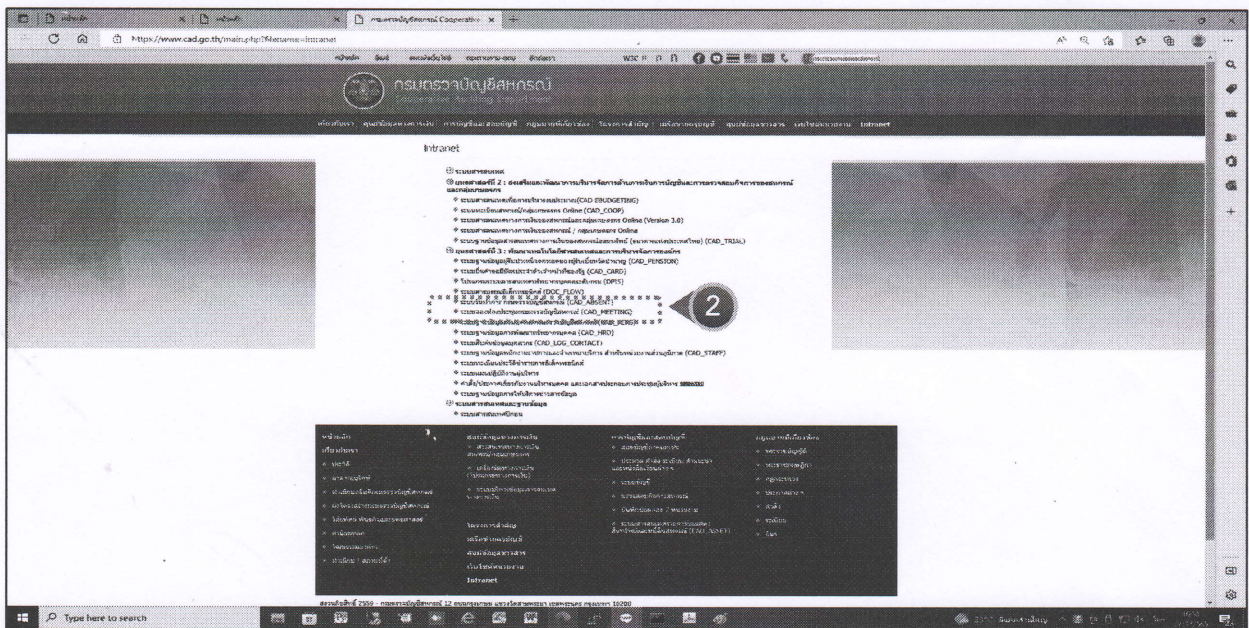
https://www.cad.go.th/main.php?filename=intranet

กรมตรวจบัญชีสหกรณ์

Intranet

Intranet

ระบบสารสนเทศ

ยุทธศาสตร์ที่ 2 : ส่งเสริมและพัฒนาการบริหารจัดการด้านการเงินการบัญชีและการตรวจสอบกิจการของสหกรณ์และกลุ่มเกษตรกร

ระบบสารสนเทศเพื่อการบริหารงบประมาณ(CAD EBUDGETING)

ระบบทะเบียนสหกรณ์/กลุ่มเกษตรกร Online (CAD_COOP)

ระบบสารสนเทศทางการเงินของสหกรณ์และกลุ่มเกษตรกร Online (Version 3.0)

ยุทธศาสตร์ที่ 3 : พัฒนาเทคโนโลยีสารสนเทศและการบริหารจัดการองค์กร

ระบบฐานข้อมูลบำเหน็จบำนาญ (CAD_PENSION)

ระบบบัตรประจำตัวเจ้าหน้าที่ของรัฐ (CAD_CARD)

(DPIS)

ระบบสารบรรณอิเล็กทรอนิกส์ (DOC_FLOW)

ระบบวันลา กรมตรวจบัญชีสหกรณ์ (CAD_ABSENT)

ระบบจองห้องประชุม (CAD_MEETING)

(CAD_HRD)

(CAD_LOG_CONTACT)

(CAD_STAFF)

2

Intranet

Type here to search